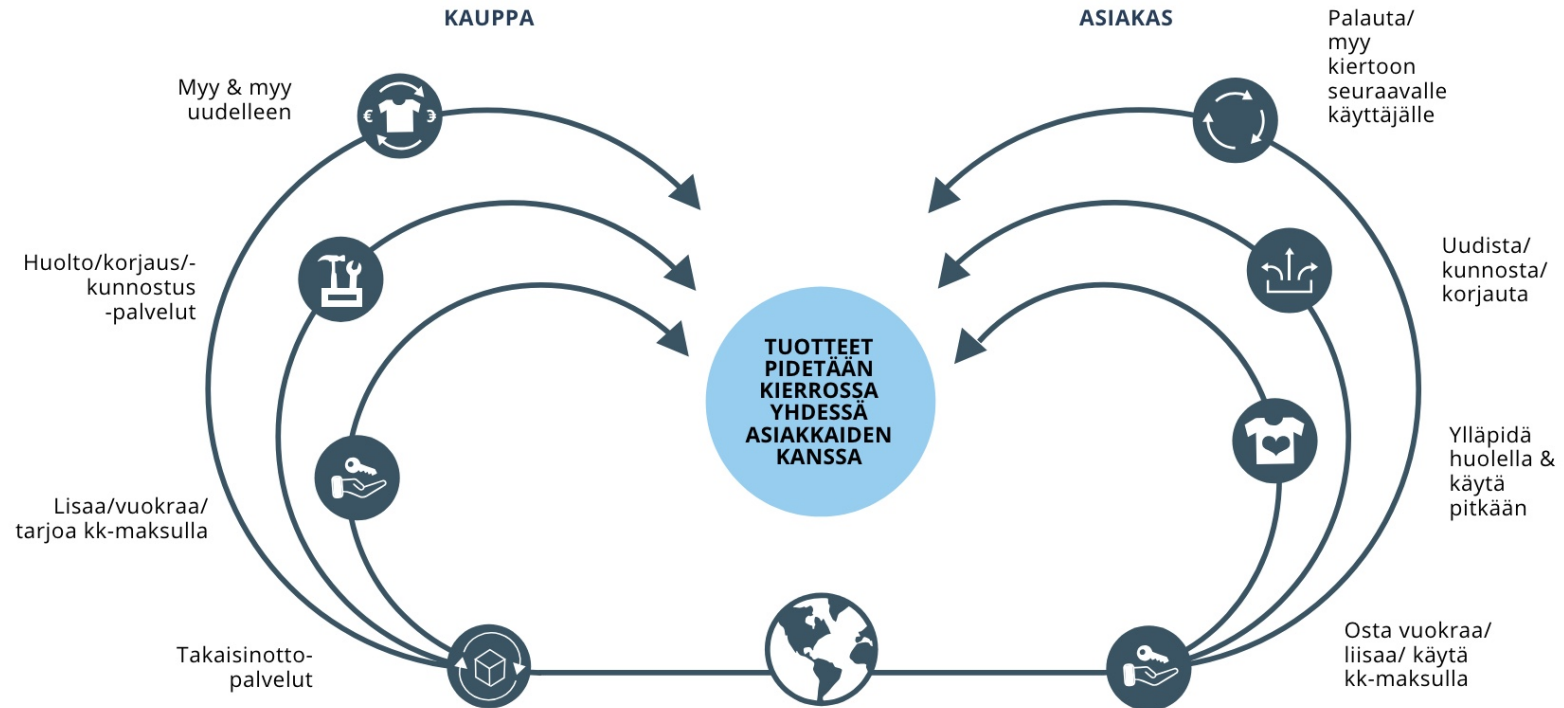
KAUPPA

ASIAKAS

Myy & myy uudelleen

Huolto/korjaus/-kunnostus -palvelut

Lisaa/vuokraa/ tarjoa kk-maksulla

Takaisinotto-palvelut

TUOTTEET PIDETÄÄN KIERROSSA YHDESSÄ ASIAKKAIDEN KANSSA

Palauta/ myy kiertoon seuraavalle käyttäjälle

Uudista/ kunnosta/ korjauta

Ylläpidä huolella & käytä pitkään

Osta vuokraa/ liisaa/ käytä kk-maksulla